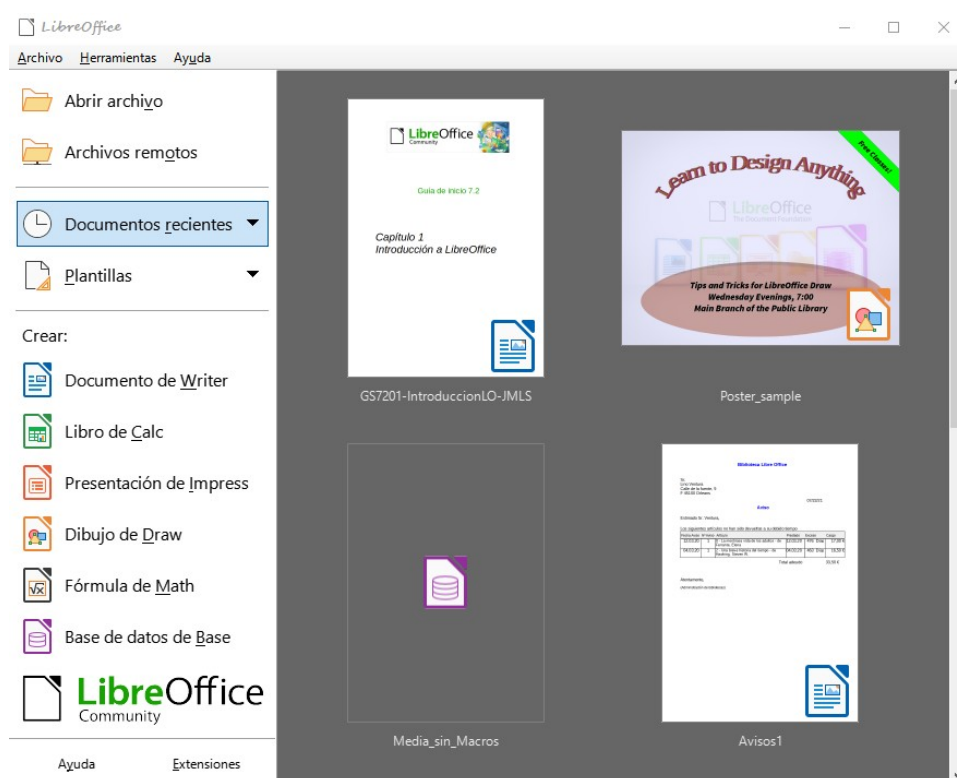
LibreOffice

Archivo Herramientas Ayuda

Abrir archivo

Archivos remotos

Documentos recientes

Plantillas

Crear:

Documento de Writer

Libro de Calc

Presentación de Impress

Dibujo de Draw

Fórmula de Math

Base de datos de Base

LibreOffice Community

Ayuda Extensiones

LibreOffice Community

Guía de inicio 7.2

Capítulo 1
Introducción a LibreOffice

GS7201-IntroduccionLO-JMLS

Learn to Design Anything

Free Classes!

LibreOffice
The Document Foundation

Tips and Tricks for LibreOffice Draw
Wednesday Evenings, 7:00
Main Branch of the Public Library

Poster_sample

Media_sin_Macros

Biblioteca Libre Office

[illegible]

Avisos1